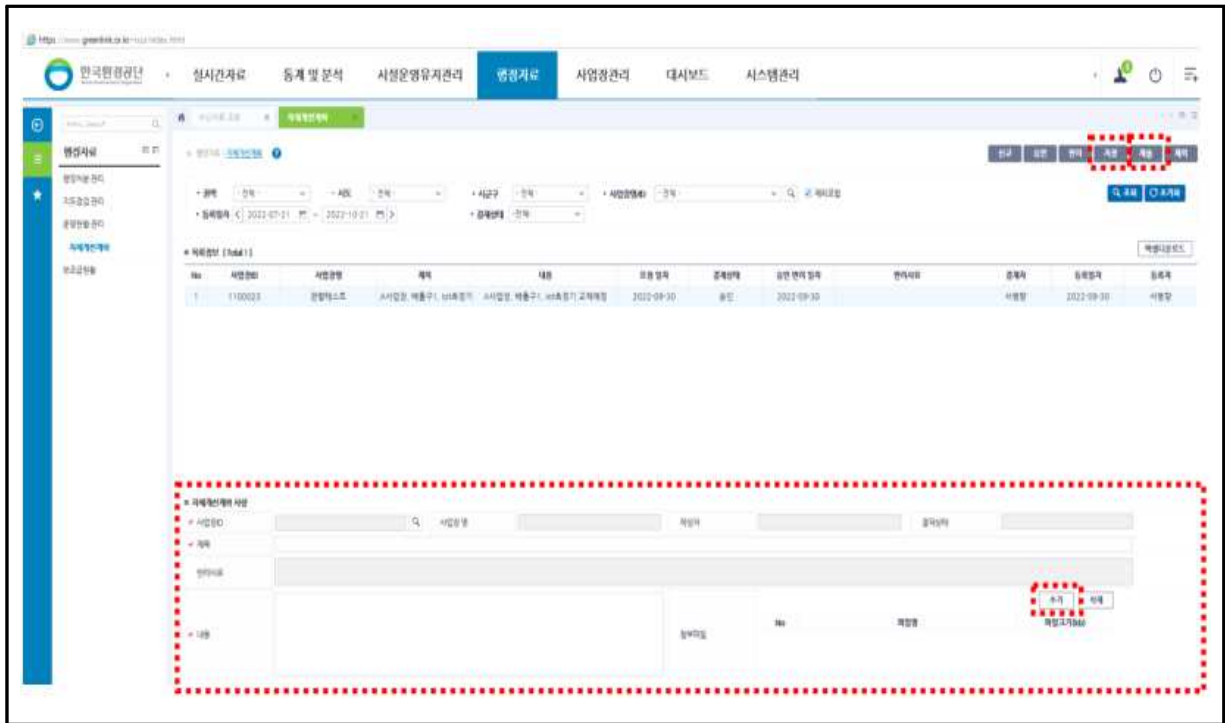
한국환경공단

실시간자료 통계 및 분석 시설운영유지관리 행정자료 사업장관리 대시보드 시스템관리

행정자료

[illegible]

신규 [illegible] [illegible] 저장 제출 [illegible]

• 권역 -전체- • 시도 -전체- • 시군구 -전체- • 사업장명(ID) -전체-

• 등록일자 2022-07-21 ~ 2022-10-21 • 결재상태 -전체-

조회 초기화

엑셀다운로드

| No | 사업장ID | 사업장명 | 제목 | 내용 | 요청 일자 | 결재상태 | 승인 반려 일자 | 반려사유 | 결재자 | 등록일자 | 등록자 |
|---|---|---|---|---|---|---|---|---|---|---|---|
| 1 | 1100023 | 관할테스트 | A사업장, 배출구1, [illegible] | A사업장, 배출구1, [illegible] | 2022-09-30 | 승인 | 2022-09-30 | | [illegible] | 2022-09-30 | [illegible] |

사업장ID 사업장명 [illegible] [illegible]

제목

반려사유

내용 첨부파일

추가 삭제

No 파일명 파일크기(kb)